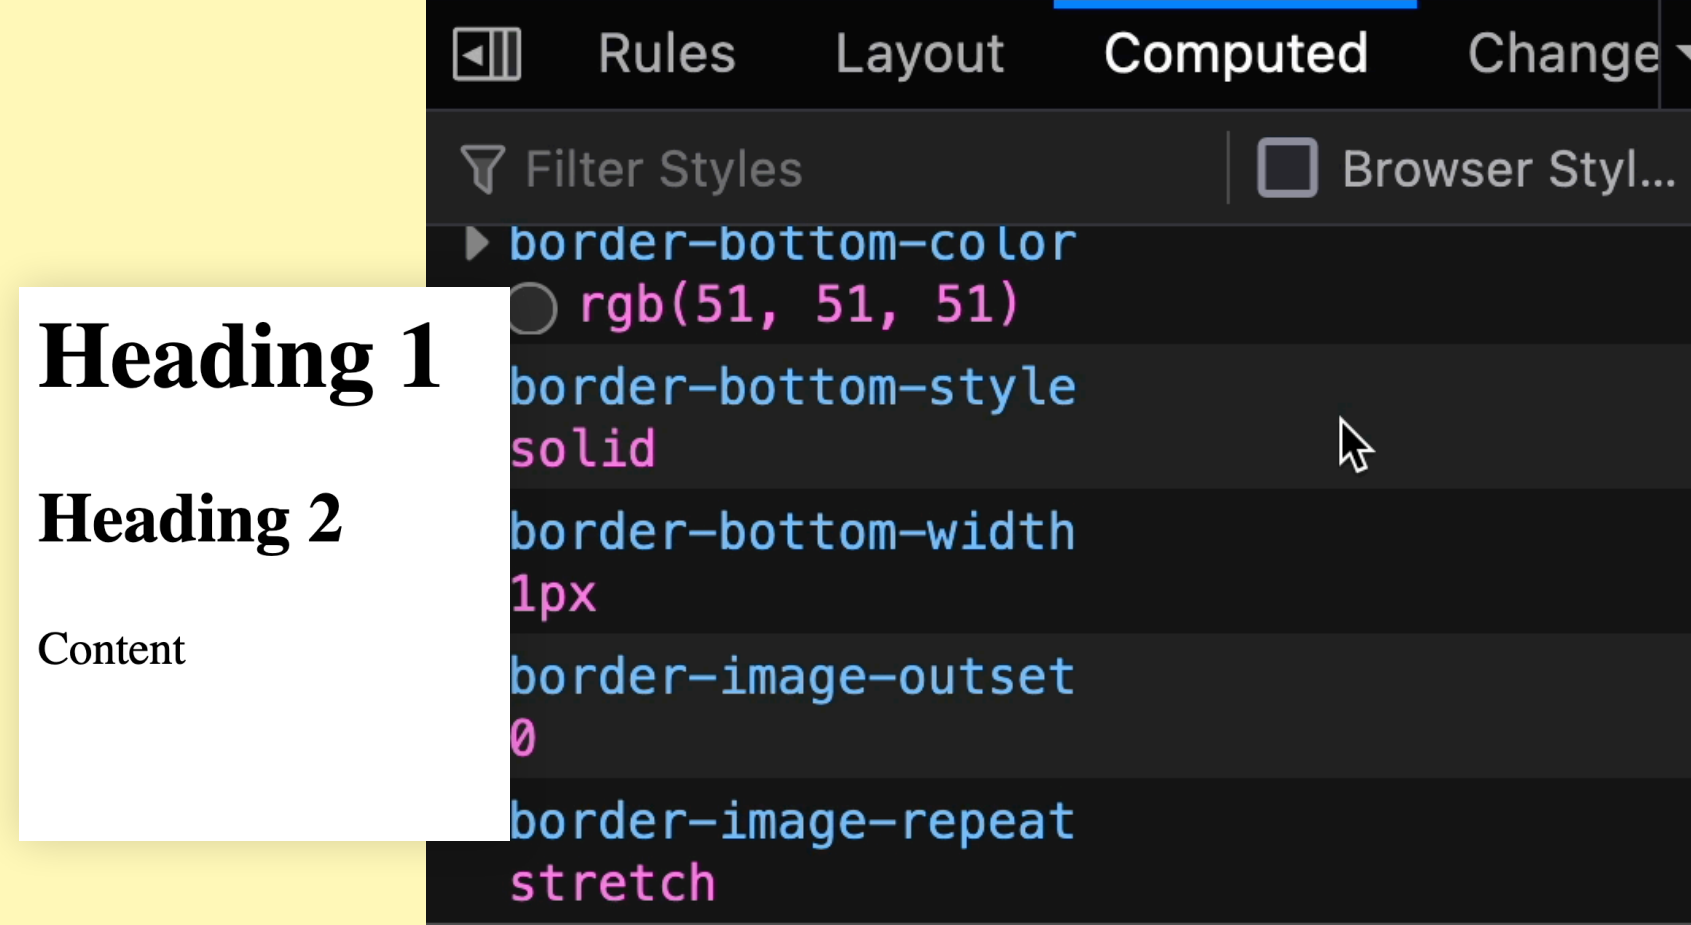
Heading 1

Heading 2

Content

Rules Layout Computed Change

Filter Styles

Browser Styl...

border-bottom-color
rgb(51, 51, 51)

border-bottom-style
solid

border-bottom-width
1px

border-image-outset
0

border-image-repeat
stretch